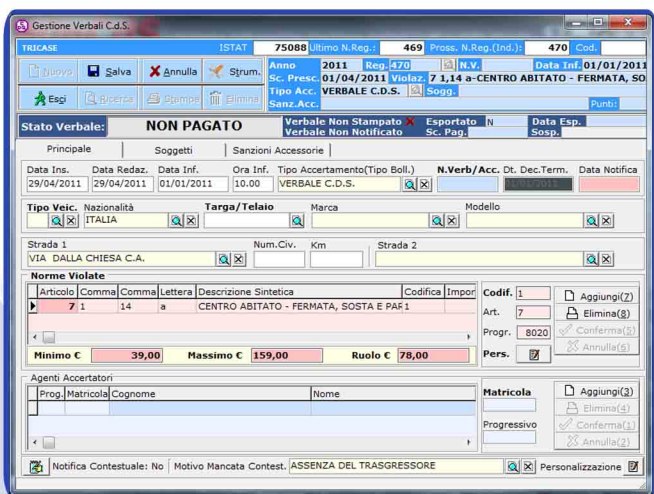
Gestione Verbali C.d.S.

TRICASE ISTAT 75088 Ultimo N.Reg.: 469 Pross. N.Reg.(Ind.): 470 Cod.

Nuovo Salva Annulla Strum.
Esci Ricerca Stampa Elimina

Anno 2011 Reg. 470 N.V. Data Inf. 01/01/2011
Sc. Presc. 01/04/2011 Violaz. 7 1,14 a-CENTRO ABITATO - FERMATA, SO
Tipo Acc. VERBALE C.D.S. Sogg.
Sanz.Acc. Punti:

Stato Verbale: NON PAGATO
Verbale Non Stampato Esportato N Data Esp.
Verbale Non Notificato Sc. Pag. Sosp.

Principale | Soggetti | Sanzioni Accessorie

Data Ins. 29/04/2011 Data Redaz. 29/04/2011 Data Inf. 01/01/2011 Ora Inf. 10.00 Tipo Accertamento(Tipo Boll.) VERBALE C.D.S. N.Verb/Acc. Dt. Dec.Term. 31/01/2011 Data Notifica

Tipo Veic. Nazionalità ITALIA Targa/Telaio Marca Modello

Strada 1 VIA DALLA CHIESA C.A. Num.Civ. Km Strada 2

Norme Violate

| Articolo | Comma | Comma | Lettera | Descrizione Sintetica | Codifica | Impor |
|---|---|---|---|---|---|---|
| 7 | 1 | 14 | a | CENTRO ABITATO - FERMATA, SOSTA E PAR | 1 | |

Minimo € 39,00 Massimo € 159,00 Ruolo € 78,00

Codif. 1
Art. 7
Progr. 8020
Pers.
Aggiungi(7)
Elimina(8)
Conferma(9)
Annulla(5)

Agenti Accertatori

| Prog. | Matricola | Cognome | Nome |
|---|---|---|---|
| | | | |

Matricola
Progressivo
Aggiungi(3)
Elimina(4)
Conferma(1)
Annulla(2)

Notifica Contestuale: No Motivo Mancata Contest. ASSENZA DEL TRASGRESSORE Personalizzazione